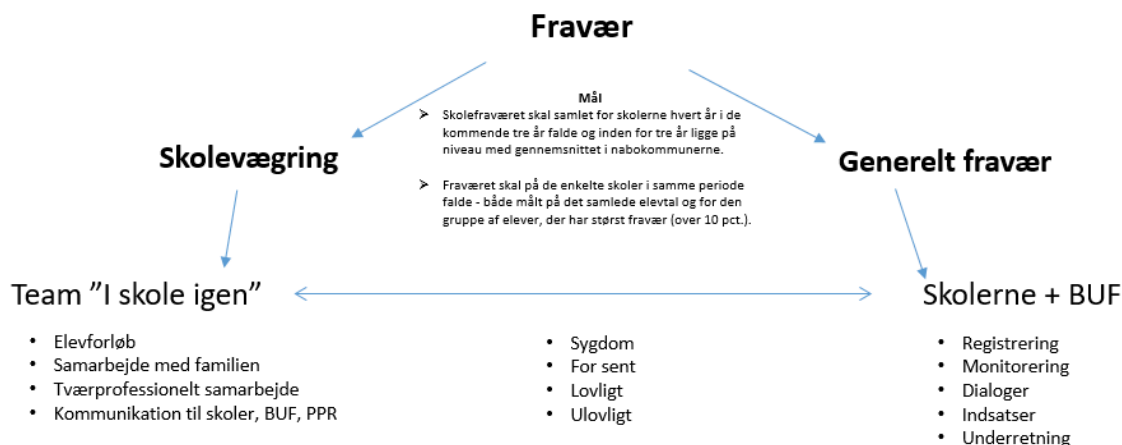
Fravær

Mål

- Skolefraværet skal samlet for skolerne hvert år i de kommende tre år falde og inden for tre år ligge på niveau med gennemsnittet i nabokommunerne.

- Fraværet skal på de enkelte skoler i samme periode falde - både målt på det samlede elevtal og for den gruppe af elever, der har størst fravær (over 10 pct.).

Skolevægring

Generelt fravær

Team "I skole igen"

Skolerne + BUF

- Elevforløb
- Samarbejde med familien
- Tværprofessionelt samarbejde
- Kommunikation til skoler, BUF, PPR

- Sygdom
- For sent
- Lovligt
- Ulovligt

- Registrering
- Monitorering
- Dialoger
- Indsatser
- Underretning